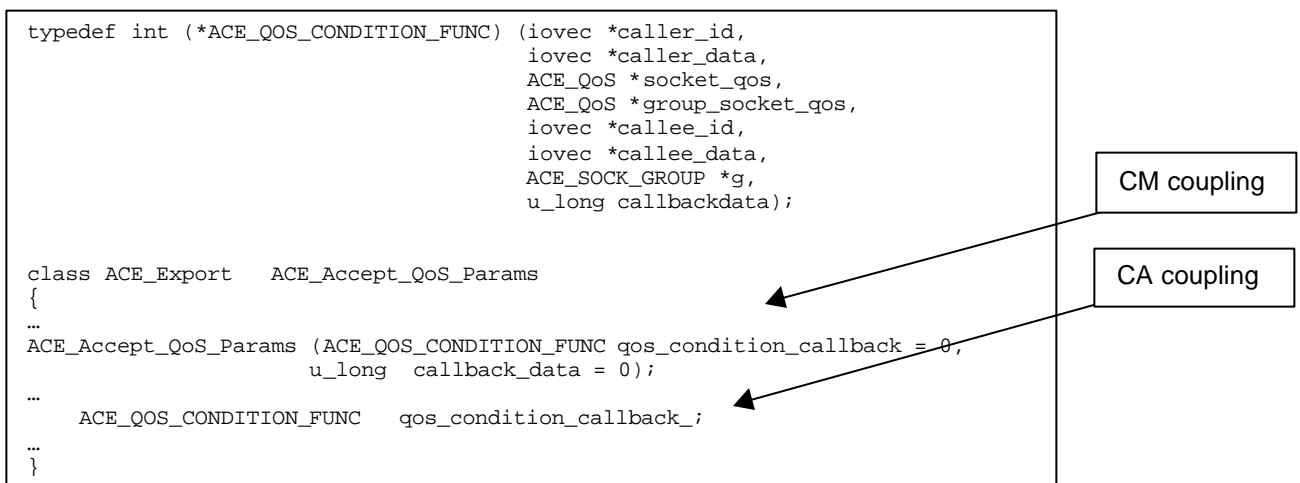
typedef int (*ACE_QOS_CONDITION_FUNC) (iovec *caller_id,
iovec *caller_data,
ACE_QoS *socket_qos,
ACE_QoS *group_socket_qos,
iovec *callee_id,
iovec *callee_data,
ACE_SOCK_GROUP *g,
u_long callbackdata);

class ACE_Export ACE_Accept_QoS_Params
{
…
ACE_Accept_QoS_Params (ACE_QOS_CONDITION_FUNC qos_condition_callback = 0,
u_long callback_data = 0);
…
ACE_QOS_CONDITION_FUNC qos_condition_callback_;
…
}

CM coupling

CA coupling